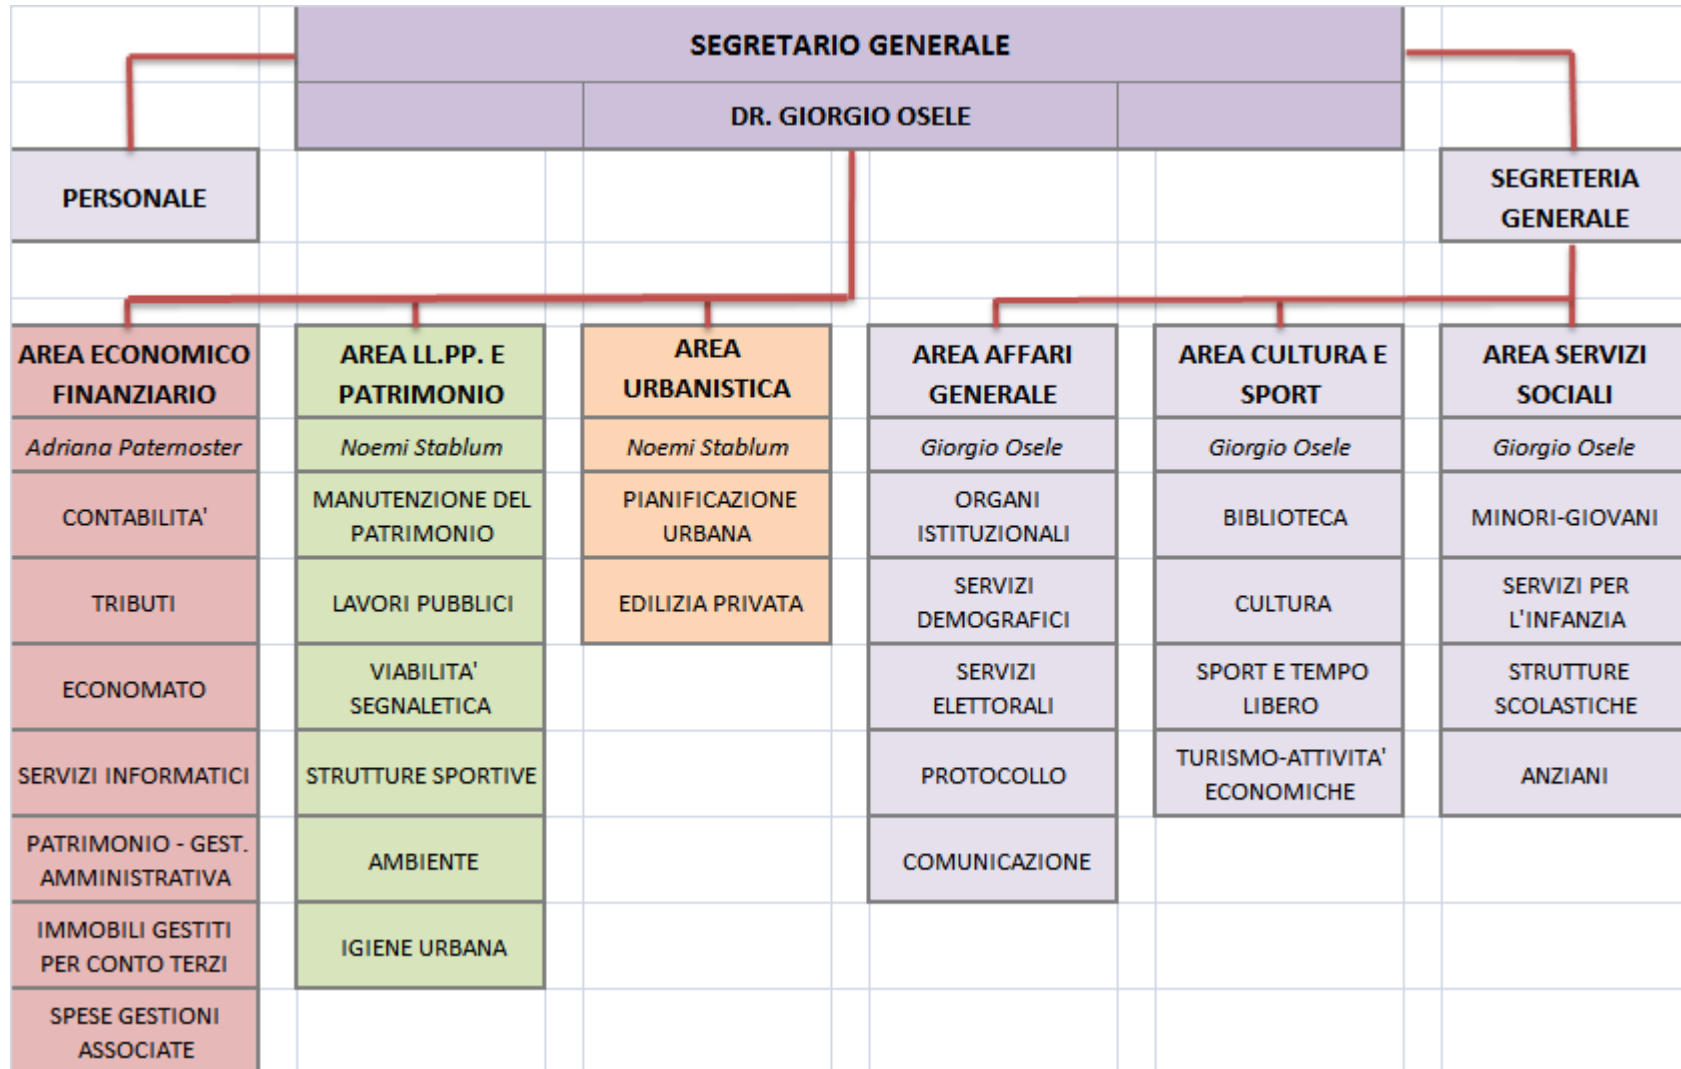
SEGRETARIO GENERALE

DR. GIORGIO OSELE

PERSONALE

SEGRETERIA GENERALE

AREA ECONOMICO FINANZIARIO
Adriana Paternoster
CONTABILITA'
TRIBUTI
ECONOMATO
SERVIZI INFORMATICI
PATRIMONIO - GEST. AMMINISTRATIVA
IMMOBILI GESTITI PER CONTO TERZI
SPESE GESTIONI ASSOCIATE

AREA LL.PP. E PATRIMONIO
Noemi Stablum
MANUTENZIONE DEL PATRIMONIO
LAVORI PUBBLICI
VIABILITA' SEGNALETICA
STRUTTURE SPORTIVE
AMBIENTE
IGIENE URBANA

AREA URBANISTICA
Noemi Stablum
PIANIFICAZIONE URBANA
EDILIZIA PRIVATA

AREA AFFARI GENERALE
Giorgio Osele
ORGANI ISTITUZIONALI
SERVIZI DEMOGRAFICI
SERVIZI ELETTORALI
PROTOCOLLO
COMUNICAZIONE

AREA CULTURA E SPORT
Giorgio Osele
BIBLIOTECA
CULTURA
SPORT E TEMPO LIBERO
TURISMO-ATTIVITA' ECONOMICHE

AREA SERVIZI SOCIALI
Giorgio Osele
MINORI-GIOVANI
SERVIZI PER L'INFANZIA
STRUTTURE SCOLASTICHE
ANZIANI